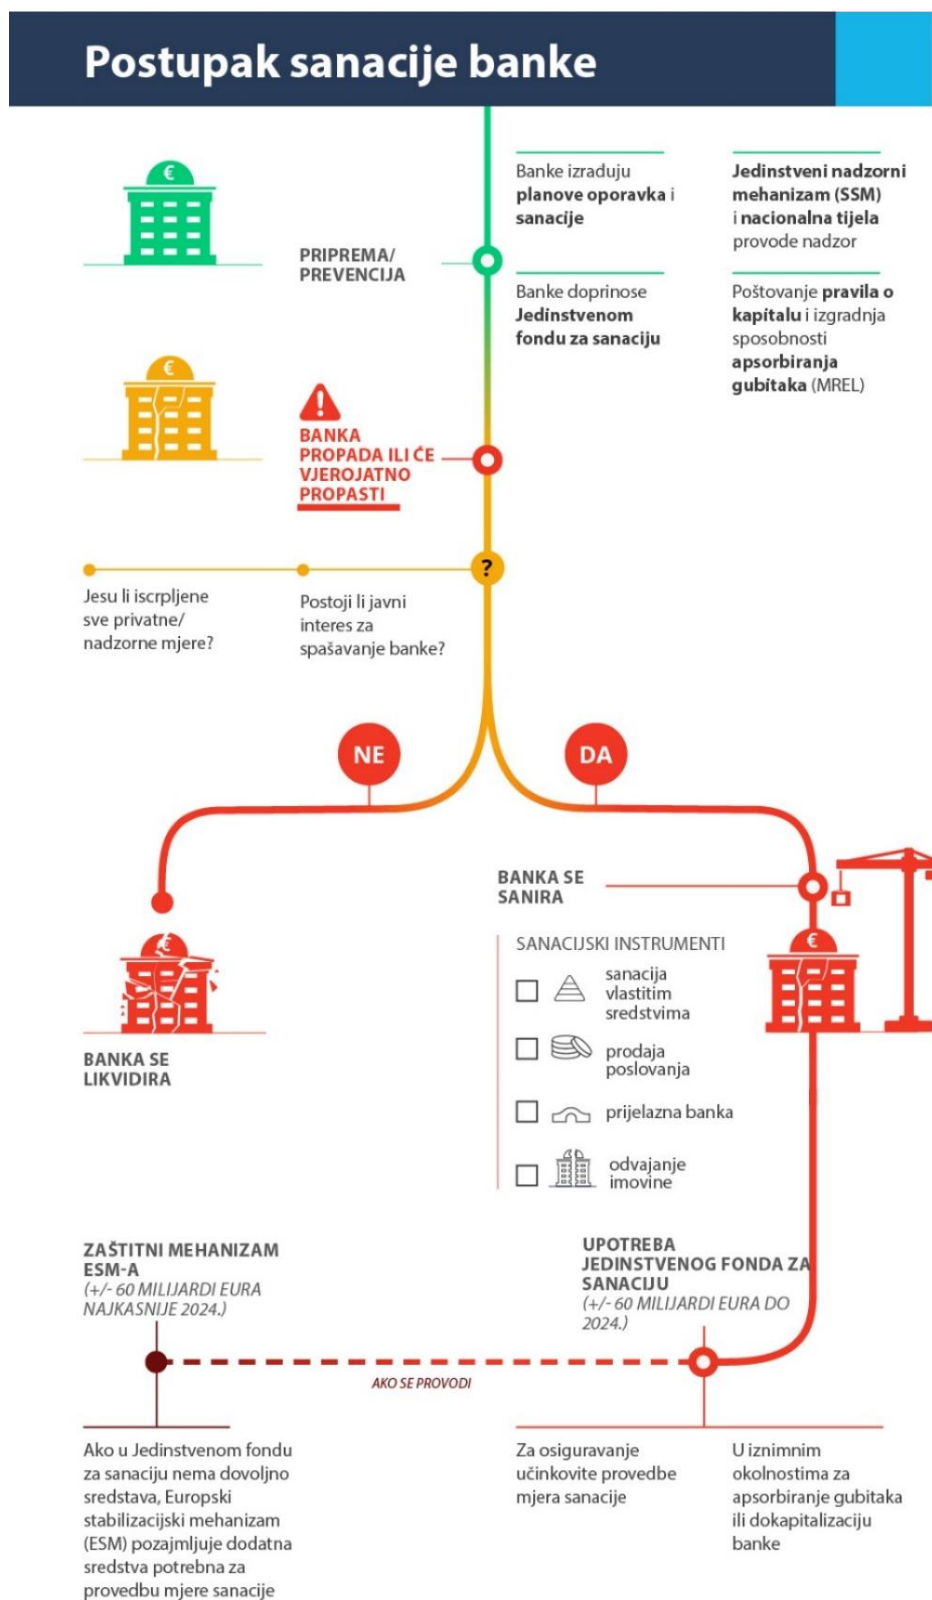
Postupak sanacije banke

PRIPREMA/ PREVENCIJA

Banke izrađuju **planove oporavka i sanacije**

**Jedinstveni nadzorni mehanizam (SSM) i nacionalna tijela** provode nadzor

Banke doprinose **Jedinstvenom fondu za sanaciju**

Poštovanje **pravila o kapitalu** i izgradnja sposobnosti **apsorbiranja gubitaka** (MREL)

BANKA PROPADA ILI ĆE VJEROJATNO PROPASTI

Jesu li iscrpljene sve privatne/ nadzorne mjere?

Postoji li javni interes za spašavanje banke?

?

NE

DA

BANKA SE LIKVIDIRA

BANKA SE SANIRA

SANACIJSKI INSTRUMENTI

sanacija vlastitim sredstvima

prodaja poslovanja

prijelazna banka

odvajanje imovine

ZAŠTITNI MEHANIZAM ESM-A
(+/- 60 MILIJARDI EURA NAJKASNIJE 2024.)

UPOTREBA JEDINSTVENOG FONDA ZA SANACIJU
(+/- 60 MILIJARDI EURA DO 2024.)

AKO SE PROVODI

Ako u Jedinstvenom fondu za sanaciju nema dovoljno sredstava, Europski stabilizacijski mehanizam (ESM) pozajmljuje dodatna sredstva potrebna za provedbu mjere sanacije

Za osiguravanje učinkovite provedbe mjera sanacije

U iznimnim okolnostima za apsorbiranje gubitaka ili dokapitalizaciju banke